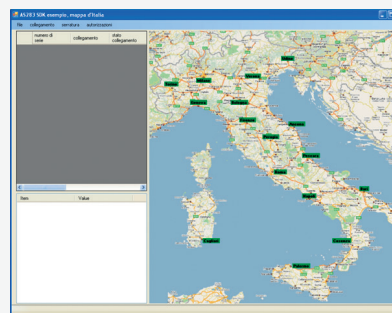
AS 283 SDK esempio, mappa d'Italia

file collegamento cerniatura autorizzazioni

| numero di serie | collegamento | stato collegamento |
|---|---|---|

| Item | Value |
|---|---|

Torino
Milano
Venezia
Genova
Bologna
Firenze
Ancona
Perugia
Pescara
Roma
Napoli
Bari
Cagliari
Cosenza
Palermo
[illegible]
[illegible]